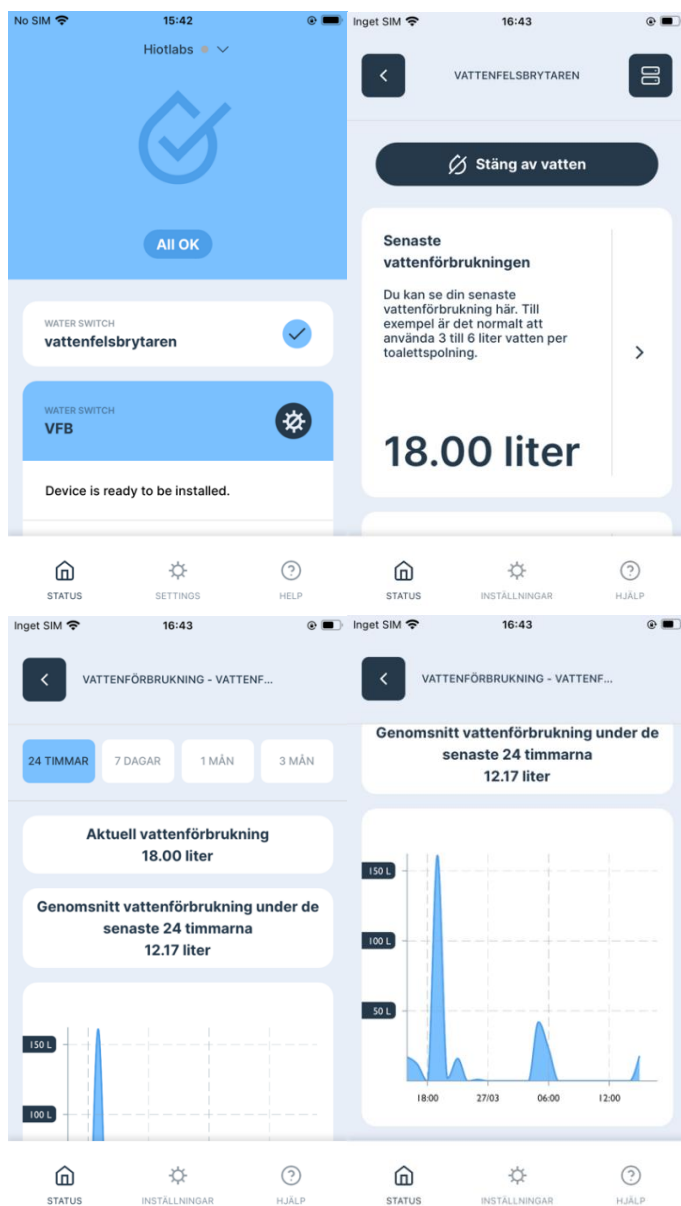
No SIM 15:42

Hiotlabs

All OK

WATER SWITCH
vattenfelsbrytaren

WATER SWITCH
VFB

Device is ready to be installed.

STATUS SETTINGS HELP

Inget SIM 16:43

VATTENFELSBRYTAREN

Stäng av vatten

Senaste vattenförbrukningen

Du kan se din senaste vattenförbrukning här. Till exempel är det normalt att använda 3 till 6 liter vatten per toalettspolning.

18.00 liter

STATUS INSTÄLLNINGAR HJÄLP

Inget SIM 16:43

VATTENFÖRBRUKNING - VATTENF...

24 TIMMAR 7 DAGAR 1 MÅN 3 MÅN

Aktuell vattenförbrukning
18.00 liter

Genomsnitt vattenförbrukning under de senaste 24 timmarna
12.17 liter

150 L
100 L

STATUS INSTÄLLNINGAR HJÄLP

Inget SIM 16:43

VATTENFÖRBRUKNING - VATTENF...

Genomsnitt vattenförbrukning under de senaste 24 timmarna
12.17 liter

150 L
100 L
50 L

18:00 27/03 06:00 12:00

STATUS INSTÄLLNINGAR HJÄLP